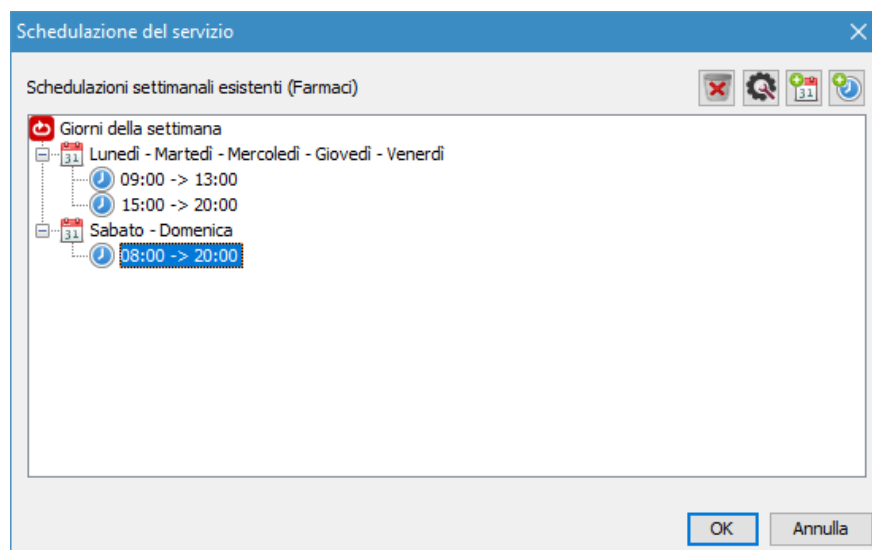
Schedulazione del servizio

Schedulazioni settimanali esistenti (Farmaci)

Giorni della settimana
Lunedì - Martedì - Mercoledì - Giovedì - Venerdì
09:00 -> 13:00
15:00 -> 20:00
Sabato - Domenica
08:00 -> 20:00

OK
Annulla